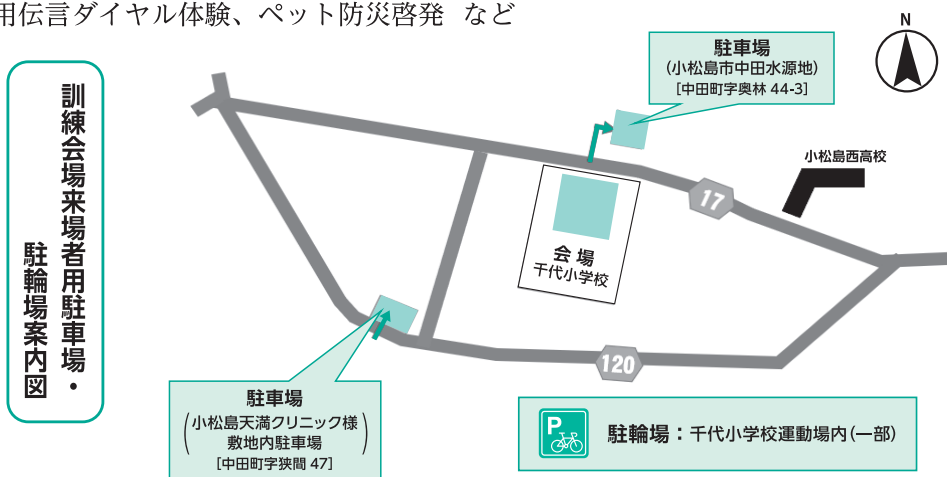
用伝言ダイヤル体験、ペット防災啓発 など

N

訓練会場来場者用駐車場・駐輪場案内図

駐車場
（小松島市中田水源地）
［中田町字奥林 44-3］

小松島西高校

17

会場
千代小学校

120

駐車場
（小松島天満クリニック様敷地内駐車場）
［中田町字狭間 47］

P

駐輪場：千代小学校運動場内（一部）